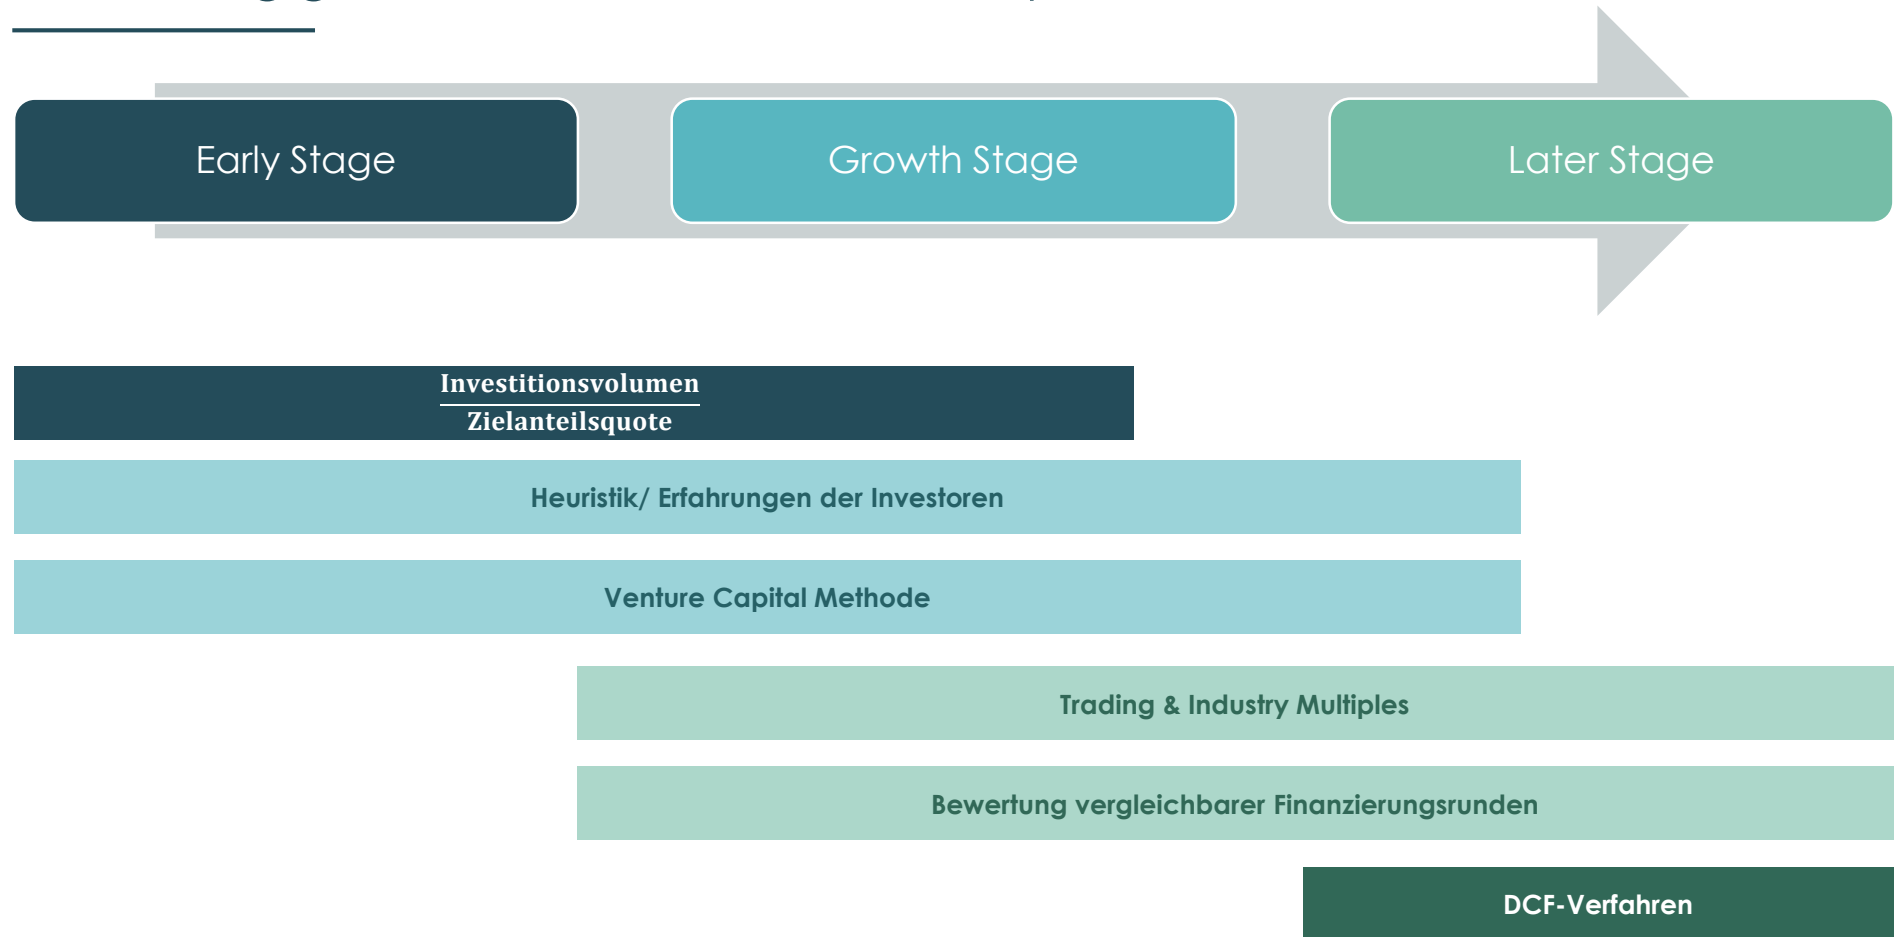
Early Stage

Growth Stage

Later Stage

$\frac{\text{Investitionsvolumen}}{\text{Zielanteilsquote}}$

Heuristik/ Erfahrungen der Investoren

Venture Capital Methode

Trading & Industry Multiples

Bewertung vergleichbarer Finanzierungsrunden

DCF-Verfahren